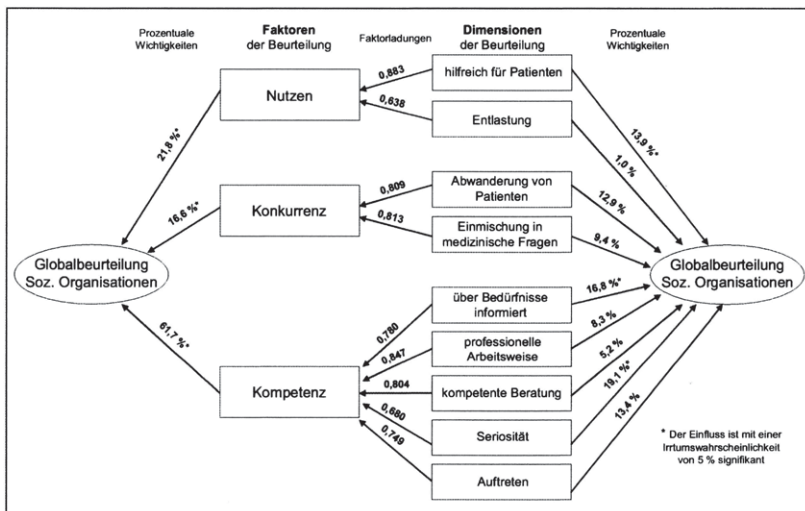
Prozentuale Wichtigkeiten

Faktoren der Beurteilung

Faktorladungen

Dimensionen der Beurteilung

Prozentuale Wichtigkeiten

Nutzen

0,883

hilfreich für Patienten

0,638

Entlastung

21,8 %*

13,9 %*

1,0 %

Konkurrenz

0,809

Abwanderung von Patienten

0,813

Einmischung in medizinische Fragen

16,6 %*

12,9 %

9,4 %

Globalbeurteilung Soz. Organisationen

Globalbeurteilung Soz. Organisationen

61,7 %*

0,780

über Bedürfnisse informiert

16,8 %*

0,847

professionelle Arbeitsweise

8,3 %

Kompetenz

0,804

kompetente Beratung

5,2 %

0,680

Seriosität

19,1 %*

0,749

Auftreten

13,4 %

* Der Einfluss ist mit einer Irrtumswahrscheinlichkeit von 5 % signifikant